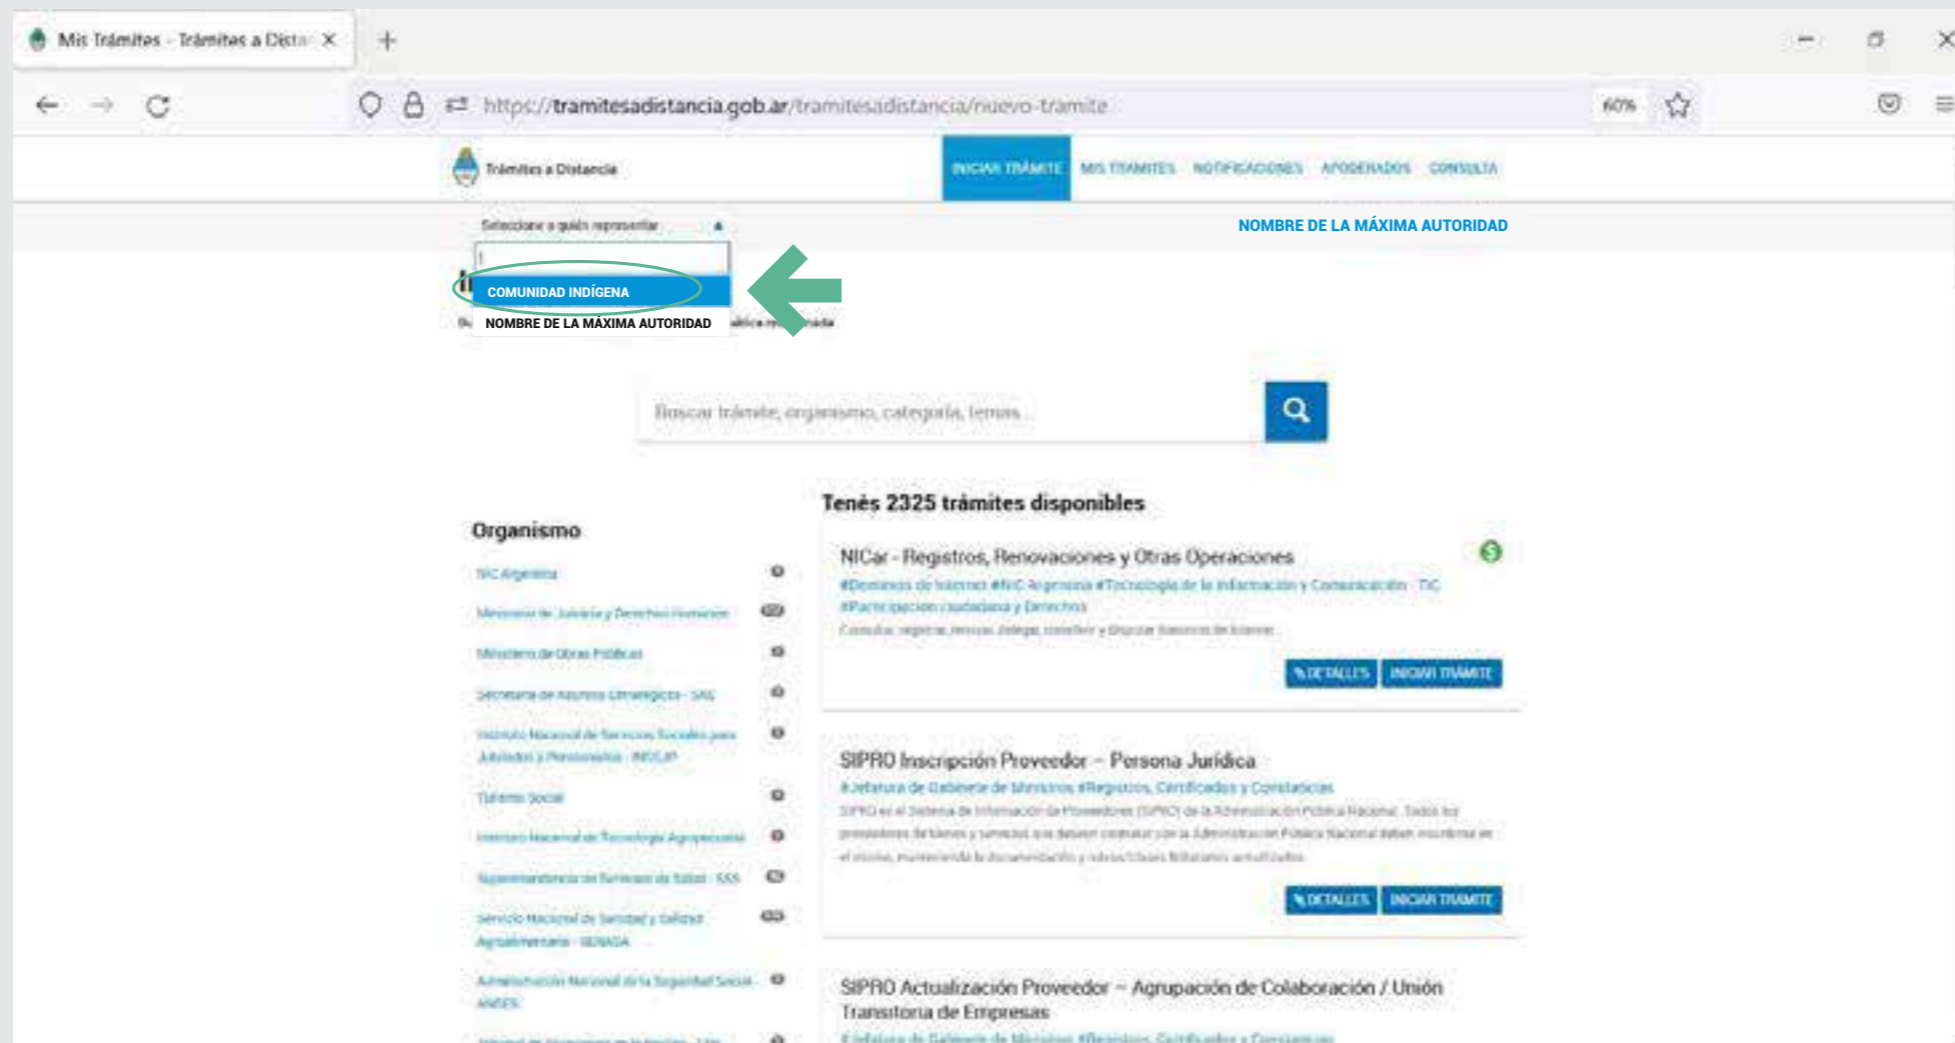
Mis Trámites - Trámites a Dista ×

https://tramitesadistancia.gob.ar/tramitesadistancia/nuevo-tramite

60%

Trámites a Distancia

INICIAR TRÁMITE MIS TRÁMITES NOTIFICACIONES APODERADOS CONSULTA

Seleccione a quién representar

NOMBRE DE LA MÁXIMA AUTORIDAD

COMUNIDAD INDÍGENA

NOMBRE DE LA MÁXIMA AUTORIDAD

Buscar trámite, organismo, categoría, temas...

Organismo

NIC Argentina

Ministerio de Justicia y Derechos Humanos

Ministerio de Obras Públicas

Secretaría de Asuntos Estratégicos - SAE

Instituto Nacional de Servicios Sociales para Jubilados y Pensionados - INSSJP

Talento Social

Instituto Nacional de Tecnología Agropecuaria

Superintendencia de Servicios de Salud - SSS

Servicio Nacional de Sanidad y Calidad Agroalimentaria - SENASA

Administración Nacional de la Seguridad Social - ANSES

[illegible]

Tenés 2325 trámites disponibles

NICar - Registros, Renovaciones y Otras Operaciones

#Dominios de Internet #NIC Argentina #Tecnología de la Información y Comunicación - TIC #Participación ciudadana y Derechos

Consultar, registrar, renovar, delegar, transferir y disputar dominios de Internet

DETALLES INICIAR TRÁMITE

SIPRO Inscripción Proveedor – Persona Jurídica

#Jefatura de Gabinete de Ministros #Registros, Certificados y Constancias

SIPRO es el Sistema de Información de Proveedores (SIPRO) de la Administración Pública Nacional. Todos los proveedores de bienes y servicios que deseen contratar con la Administración Pública Nacional deben inscribirse en el mismo, manteniendo la documentación y datos actualizados.

DETALLES INICIAR TRÁMITE

SIPRO Actualización Proveedor – Agrupación de Colaboración / Unión Transitoria de Empresas

#Jefatura de Gabinete de Ministros #Registros, Certificados y Constancias